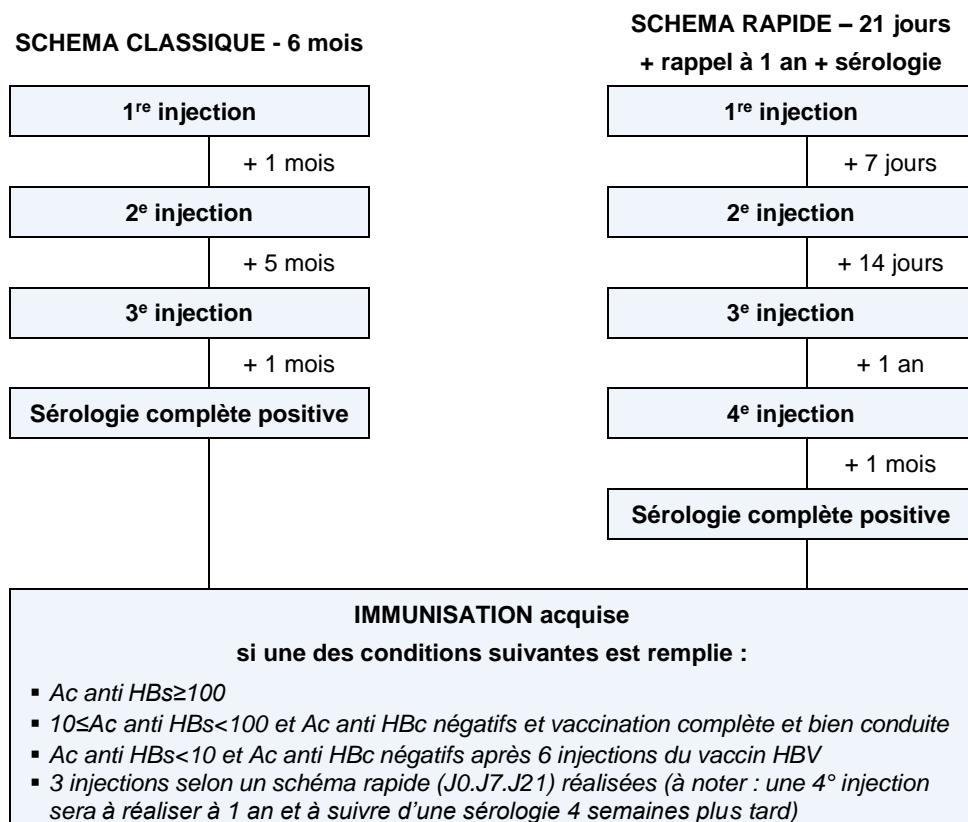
SCHEMA CLASSIQUE - 6 mois

1$^{re}$ injection

+ 1 mois

2$^{e}$ injection

+ 5 mois

3$^{e}$ injection

+ 1 mois

Sérologie complète positive

SCHEMA RAPIDE – 21 jours
+ rappel à 1 an + sérologie

1$^{re}$ injection

+ 7 jours

2$^{e}$ injection

+ 14 jours

3$^{e}$ injection

+ 1 an

4$^{e}$ injection

+ 1 mois

Sérologie complète positive

IMMUNISATION acquise
si une des conditions suivantes est remplie :

▪ Ac anti HBs≥100
▪ 10≤Ac anti HBs<100 et Ac anti HBc négatifs et vaccination complète et bien conduite
▪ Ac anti HBs<10 et Ac anti HBc négatifs après 6 injections du vaccin HBV
▪ 3 injections selon un schéma rapide (J0.J7.J21) réalisées (à noter : une 4° injection sera à réaliser à 1 an et à suivre d'une sérologie 4 semaines plus tard)